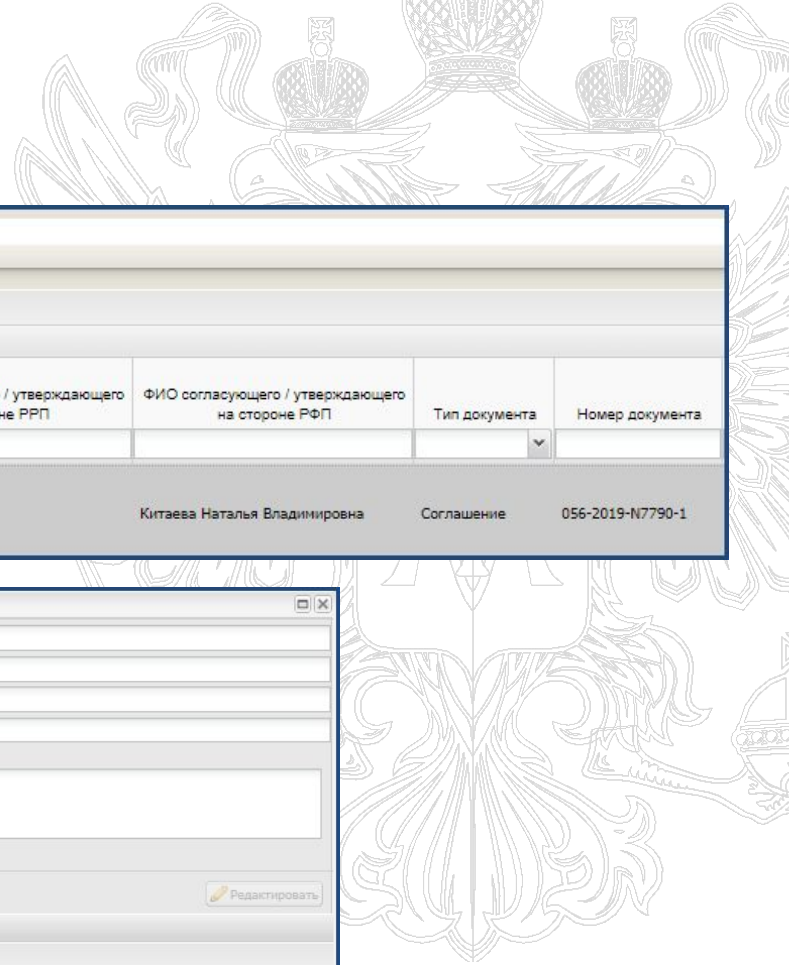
| / утверждающего не РРП | ФИО согласующего / утверждающего на стороне РФП | Тип документа | Номер документа |
|---|---|---|---|
| | Китаева Наталья Владимировна | Соглашение | 056-2019-N7790-1 |

Редактировать